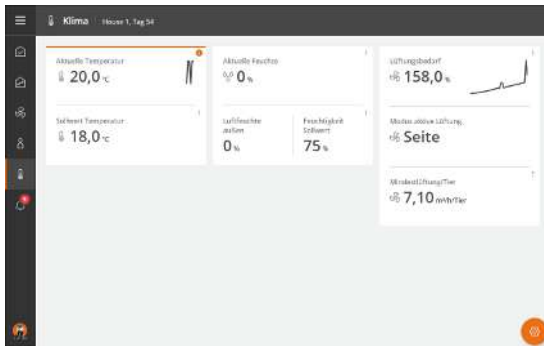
Klima House 1, Tag 54

Aktuelle Temperatur
20,0 °C

Sollwert Temperatur
18,0 °C

Aktuelle Feuchte
0 %

Luftfeuchte außen
0 %

Feuchtigkeit Sollwert
75 %

Lüftungsbedarf
158,0 %

Modus aktive Lüftung
Seite

Mindestlüftung/Tier
7,10 m³/h/Tier